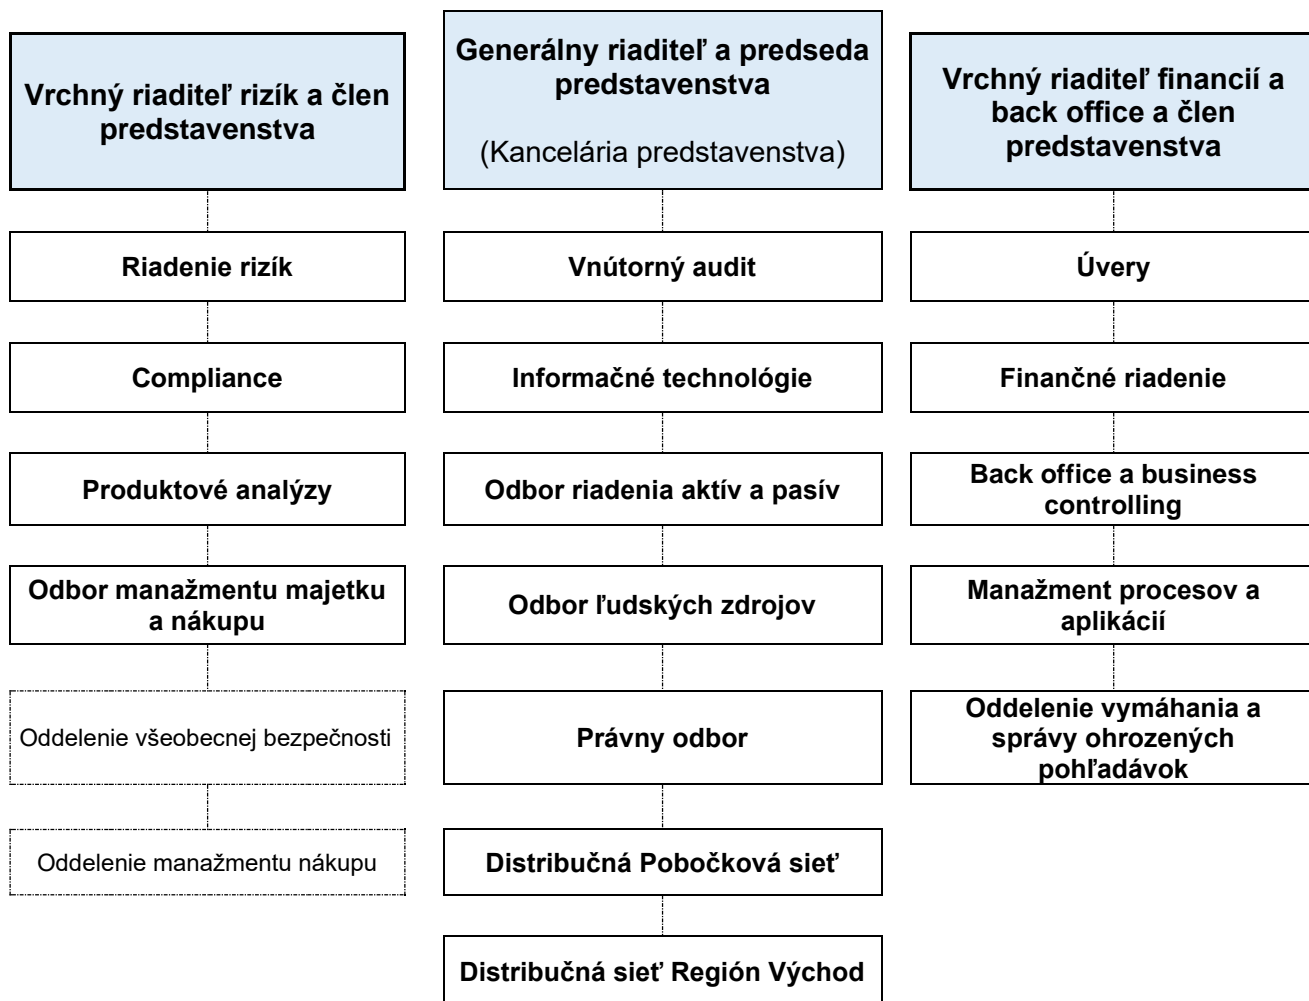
Vrchný riaditeľ rizík a člen predstavenstva

Riadenie rizík

Compliance

Produktové analýzy

Odbor manažmentu majetku a nákupu

Oddelenie všeobecnej bezpečnosti

Oddelenie manažmentu nákupu

Generálny riaditeľ a predseda predstavenstva

(Kancelária predstavenstva)

Vnútorný audit

Informačné technológie

Odbor riadenia aktív a pasív

Odbor ľudských zdrojov

Právny odbor

Distribučná Pobočková sieť

Distribučná sieť Región Východ

Vrchný riaditeľ financií a back office a člen predstavenstva

Úvery

Finančné riadenie

Back office a business controlling

Manažment procesov a aplikácií

Oddelenie vymáhania a správy ohrozených pohľadávok